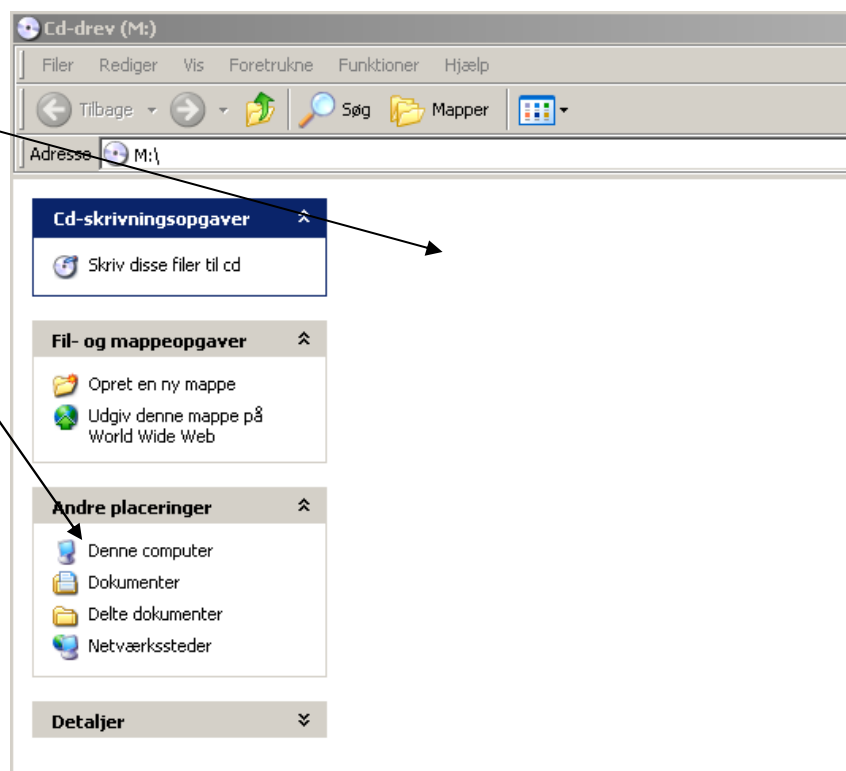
Cd-drev (M:)

Filer Rediger Vis Foretrukne Funktioner Hjælp

Tilbage Søg Mapper

Adresse M:\

Cd-skrivningsopgaver

Skriv disse filer til cd

Fil- og mappeopgaver

Opret en ny mappe

Udgiv denne mappe på World Wide Web

Andre placeringer

Denne computer

Dokumenter

Delte dokumenter

Netværkssteder

Detaljer